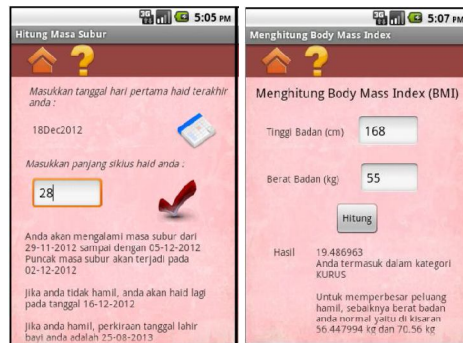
5:05 PM
Hitung Masa Subur

Masukkan tanggal hari pertama haid terakhir anda :

18Dec2012

Masukkan panjang siklus haid anda :

28

Anda akan mengalami masa subur dari 29-11-2012 sampai dengan 05-12-2012 Puncak masa subur akan terjadi pada 02-12-2012

Jika anda tidak hamil, anda akan haid lagi pada tanggal 16-12-2012

Jika anda hamil, perkiraan tanggal lahir bayi anda adalah 25-08-2013

5:07 PM
Menghitung Body Mass Index

Menghitung Body Mass Index (BMI)

Tinggi Badan (cm) 168

Berat Badan (kg) 55

Hitung

Hasil 19.486963
Anda termasuk dalam kategori KURUS

Untuk memperbesar peluang hamil, sebaiknya berat badan anda normal yaitu di kisaran 56.447994 kg dan 70.56 kg